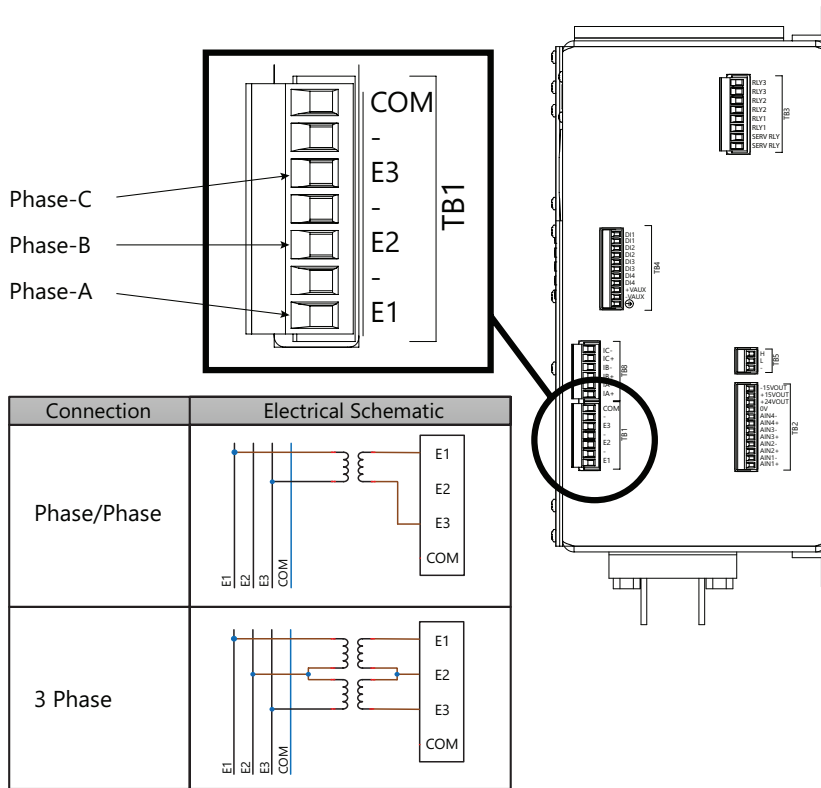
COM
-
E3
-
E2
-
E1
TB1

Phase-C
Phase-B
Phase-A

| Connection | Electrical Schematic |
|---|---|
| Phase/Phase | E1 E2 E3 COM E1 E2 E3 COM |
| 3 Phase | E1 E2 E3 COM E1 E2 E3 COM |

RLY3
RLY3
RLY2
RLY2
RLY1
RLY1
SERV RLY
SERV RLY
TB3

DI1
DI1
DI2
DI2
DI3
DI3
DI4
DI4
+VAUX
-VAUX
TB4

IC-
IC+
IB-
IB+
IA-
IA+
TB8

COM
-
E3
-
E2
-
E1
TB1

H
L
TB5

-15VOUT
+15VOUT
+24VOUT
0V
AIN4-
AIN4+
AIN3-
AIN3+
AIN2-
AIN2+
AIN1-
AIN1+
TB2